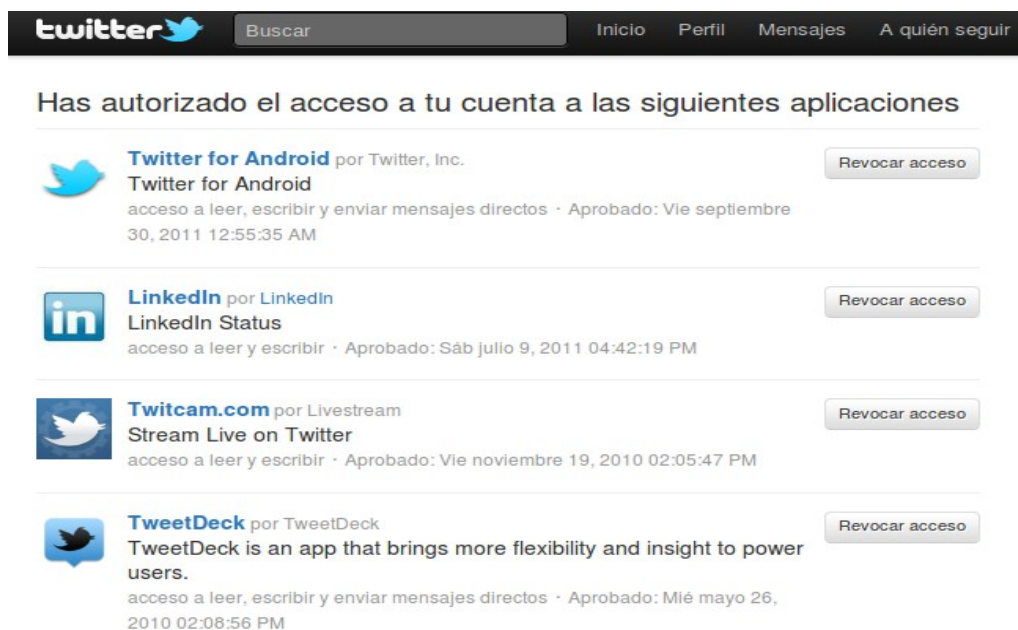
twitter Buscar Inicio Perfil Mensajes A quién seguir

Has autorizado el acceso a tu cuenta a las siguientes aplicaciones

Twitter for Android por Twitter, Inc.
Twitter for Android
acceso a leer, escribir y enviar mensajes directos · Aprobado: Vie septiembre 30, 2011 12:55:35 AM
Revocar acceso

in

LinkedIn por LinkedIn
LinkedIn Status
acceso a leer y escribir · Aprobado: Sáb julio 9, 2011 04:42:19 PM
Revocar acceso

Twitcam.com por Livestream
Stream Live on Twitter
acceso a leer y escribir · Aprobado: Vie noviembre 19, 2010 02:05:47 PM
Revocar acceso

TweetDeck por TweetDeck
TweetDeck is an app that brings more flexibility and insight to power users.
acceso a leer, escribir y enviar mensajes directos · Aprobado: Mié mayo 26, 2010 02:08:56 PM
Revocar acceso